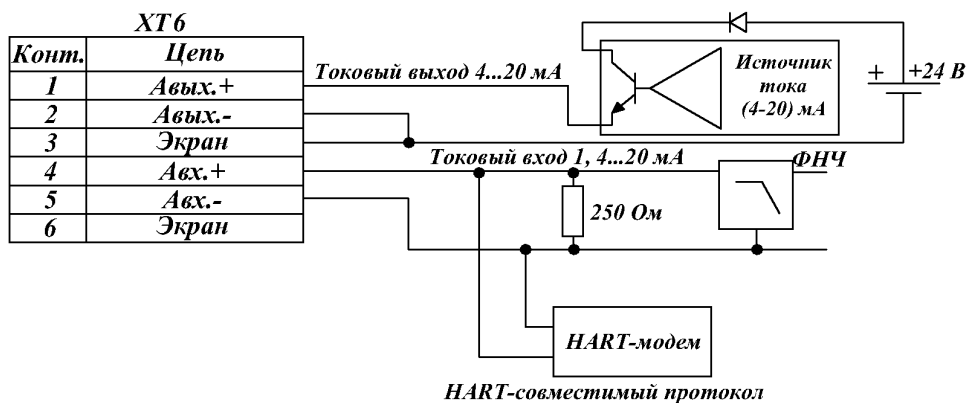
XT6

| Конт. | Цепь |
|---|---|
| 1 | Авых.+ |
| 2 | Авых.- |
| 3 | Экран |
| 4 | Авх.+ |
| 5 | Авх.- |
| 6 | Экран |

Токовый выход 4...20 мА

Источник тока (4-20) мА

+ +24 В

Токовый вход 1, 4...20 мА

ФНЧ

250 Ом

HART-модем

HART-совместимый протокол